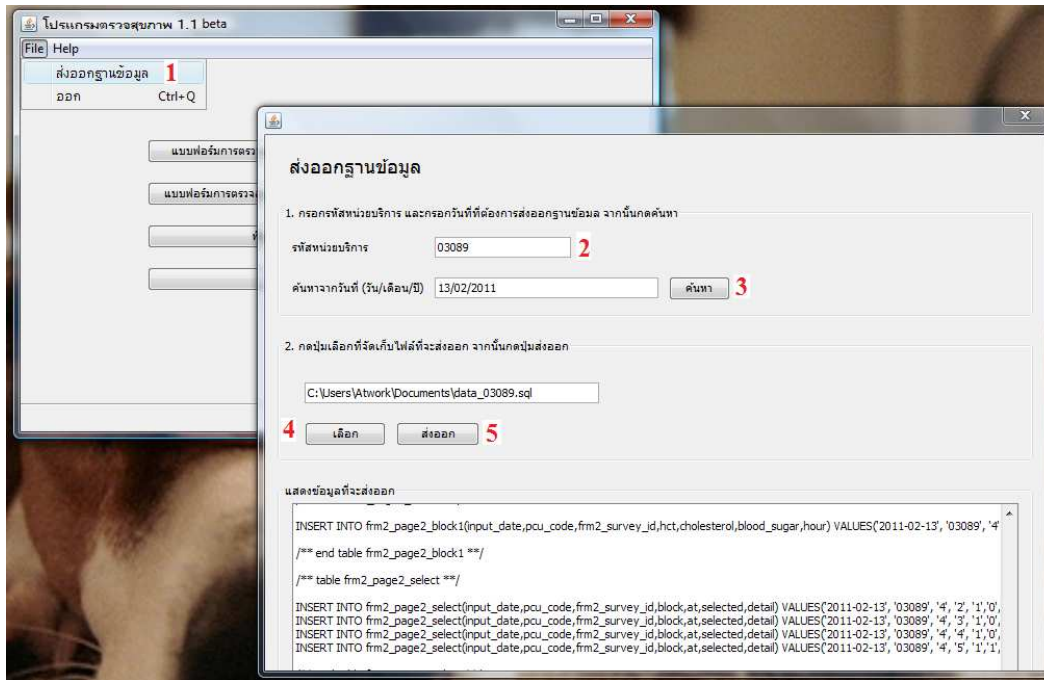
โปรแกรมตรวจสุขภาพ 1.1 beta

File Help

ส่งออกฐานข้อมูล 1

ออก Ctrl+Q

แบบฟอร์มการตรว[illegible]

แบบฟอร์มการตรว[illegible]

ส่งออกฐานข้อมูล

1. กรอกรหัสหน่วยบริการ และกรอกวันที่ที่ต้องการส่งออกฐานข้อมูล จากนั้นกดค้นหา

รหัสหน่วยบริการ 03089 2

ค้นหาจากวันที่ (วัน/เดือน/ปี) 13/02/2011 ค้นหา 3

2. กดปุ่มเลือกที่จัดเก็บไฟล์ที่จะส่งออก จากนั้นกดปุ่มส่งออก

C:\Users\Atwork\Documents\data_03089.sql

4 เลือก ส่งออก 5

แสดงข้อมูลที่จะส่งออก

INSERT INTO frm2_page2_block1(input_date,pcu_code,frm2_survey_id,hct,cholesterol,blood_sugar,hour) VALUES('2011-02-13', '03089', '4'

/** end table frm2_page2_block1 **/

/** table frm2_page2_select **/

INSERT INTO frm2_page2_select(input_date,pcu_code,frm2_survey_id,block,at,selected,detail) VALUES('2011-02-13', '03089', '4', '2', '1','0',
INSERT INTO frm2_page2_select(input_date,pcu_code,frm2_survey_id,block,at,selected,detail) VALUES('2011-02-13', '03089', '4', '3', '1','0',
INSERT INTO frm2_page2_select(input_date,pcu_code,frm2_survey_id,block,at,selected,detail) VALUES('2011-02-13', '03089', '4', '4', '1','0',
INSERT INTO frm2_page2_select(input_date,pcu_code,frm2_survey_id,block,at,selected,detail) VALUES('2011-02-13', '03089', '4', '5', '1','1',